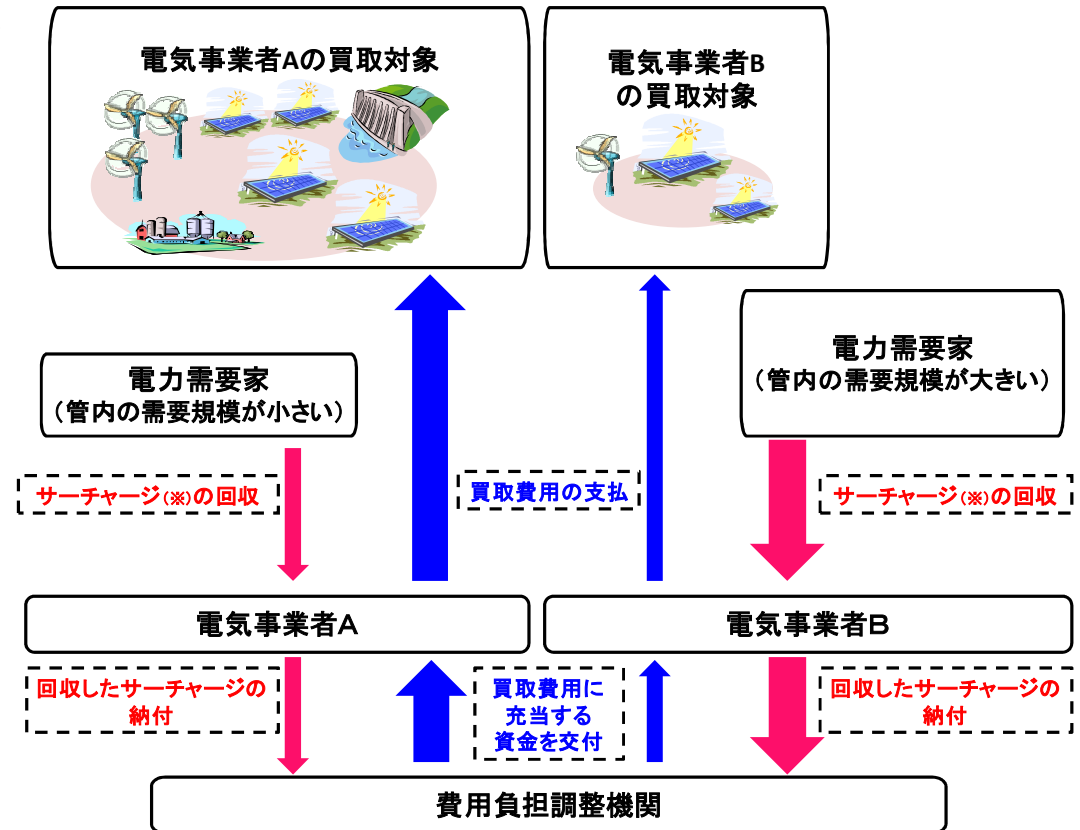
電気事業者Aの買取対象

電気事業者B
の買取対象

電力需要家
（管内の需要規模が小さい）

電力需要家
（管内の需要規模が大きい）

サーチャージ(※)の回収

買取費用の支払

サーチャージ(※)の回収

電気事業者A

電気事業者B

回収したサーチャージの
納付

買取費用に
充当する
資金を交付

回収したサーチャージの
納付

費用負担調整機関